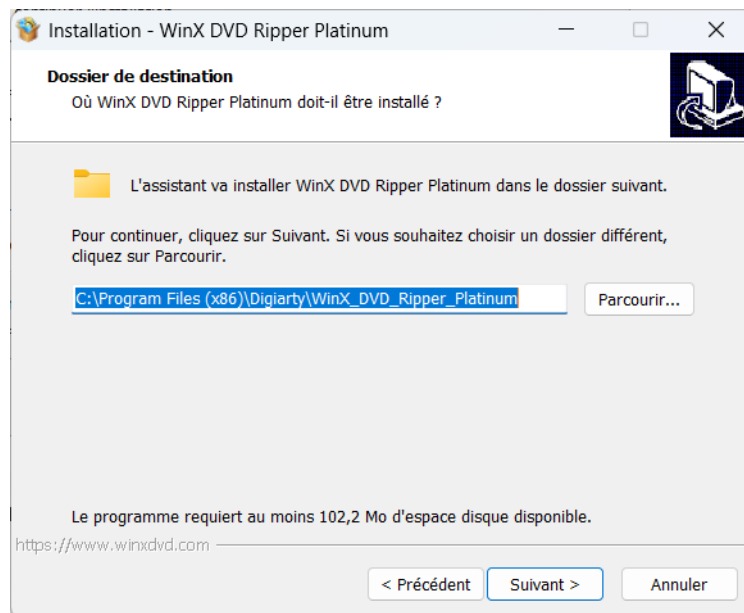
Installation - WinX DVD Ripper Platinum

Dossier de destination
Où WinX DVD Ripper Platinum doit-il être installé ?

L'assistant va installer WinX DVD Ripper Platinum dans le dossier suivant.

Pour continuer, cliquez sur Suivant. Si vous souhaitez choisir un dossier différent, cliquez sur Parcourir.

C:\Program Files (x86)\Digiarty\WinX_DVD_Ripper_Platinum

Parcourir...

Le programme requiert au moins 102,2 Mo d'espace disque disponible.

https://www.winxdvd.com

< Précédent

Suivant >

Annuler